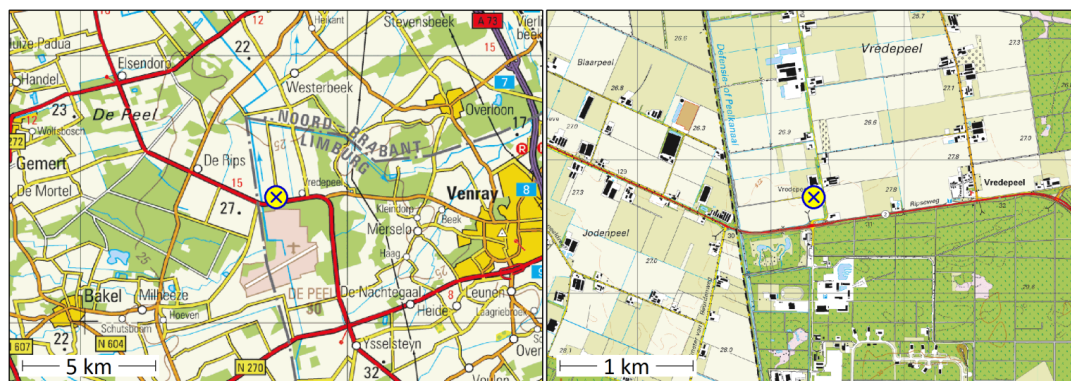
Helkant
Stevensbeek
A 73
Vierl
12
22
15
uize Padua
Elsendorp
Handel
Westerbeek
7
23
De Peel
Overloon
12
Wolfsbosch
NOORD-BRABANT
17
LIMBURG
72
Gemert
De Rips
25
R
De Mortel
15
Vredepeel
Venray
8
27
Kleindorp
Beek
Merselo
Haag
Bakel
Milheeze
DE PEEL
De Nachtegaal
Leunen
Hoeven
30
8
Heide
Schutsboom
Leagriebroek
607
N 604
N 270
Ysselsteyn
Over
32
5 km
26.7
Defensiekanaal Peelkanaal
Vredepeel
Blaarpeel
27.3
26.8
26.3
27.0
26.9
26.6
27.1
27.8
27.3
Vredepeel
Vredepeel
Rips
Jodenpeel
27.0
32
28.1
1 km